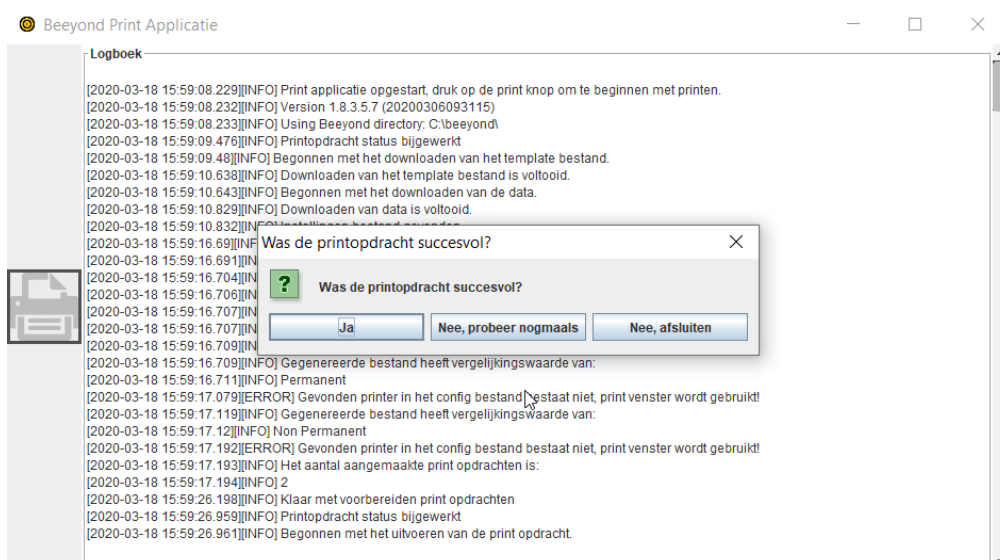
Beeyond Print Applicatie

Logboek

[2020-03-18 15:59:08.229][INFO] Print applicatie opgestart, druk op de print knop om te beginnen met printen.
[2020-03-18 15:59:08.232][INFO] Version 1.8.3.5.7 (20200306093115)
[2020-03-18 15:59:08.233][INFO] Using Beeyond directory: C:\beeyond\
[2020-03-18 15:59:09.476][INFO] Printopdracht status bijgewerkt
[2020-03-18 15:59:09.48][INFO] Begonnen met het downloaden van het template bestand.
[2020-03-18 15:59:10.638][INFO] Downloaden van het template bestand is voltooid.
[2020-03-18 15:59:10.643][INFO] Begonnen met het downloaden van de data.
[2020-03-18 15:59:10.829][INFO] Downloaden van data is voltooid.
[2020-03-18 15:59:10.832][IN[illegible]
[2020-03-18 15:59:16.69][INF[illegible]
[2020-03-18 15:59:16.691][INF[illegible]
[2020-03-18 15:59:16.704][IN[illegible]
[2020-03-18 15:59:16.706][IN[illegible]
[2020-03-18 15:59:16.707][IN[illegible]
[2020-03-18 15:59:16.707][IN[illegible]
[2020-03-18 15:59:16.709][IN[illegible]
[2020-03-18 15:59:16.709][INFO] Gegenereerde bestand heeft vergelijkingswaarde van:
[2020-03-18 15:59:16.711][INFO] Permanent
[2020-03-18 15:59:17.079][ERROR] Gevonden printer in het config bestand bestaat niet, print venster wordt gebruikt!
[2020-03-18 15:59:17.119][INFO] Gegenereerde bestand heeft vergelijkingswaarde van:
[2020-03-18 15:59:17.12][INFO] Non Permanent
[2020-03-18 15:59:17.192][ERROR] Gevonden printer in het config bestand bestaat niet, print venster wordt gebruikt!
[2020-03-18 15:59:17.193][INFO] Het aantal aangemaakte print opdrachten is:
[2020-03-18 15:59:17.194][INFO] 2
[2020-03-18 15:59:26.198][INFO] Klaar met voorbereiden print opdrachten
[2020-03-18 15:59:26.959][INFO] Printopdracht status bijgewerkt
[2020-03-18 15:59:26.961][INFO] Begonnen met het uitvoeren van de print opdracht.

Was de printopdracht succesvol?

Was de printopdracht succesvol?

Ja
Nee, probeer nogmaals
Nee, afsluiten